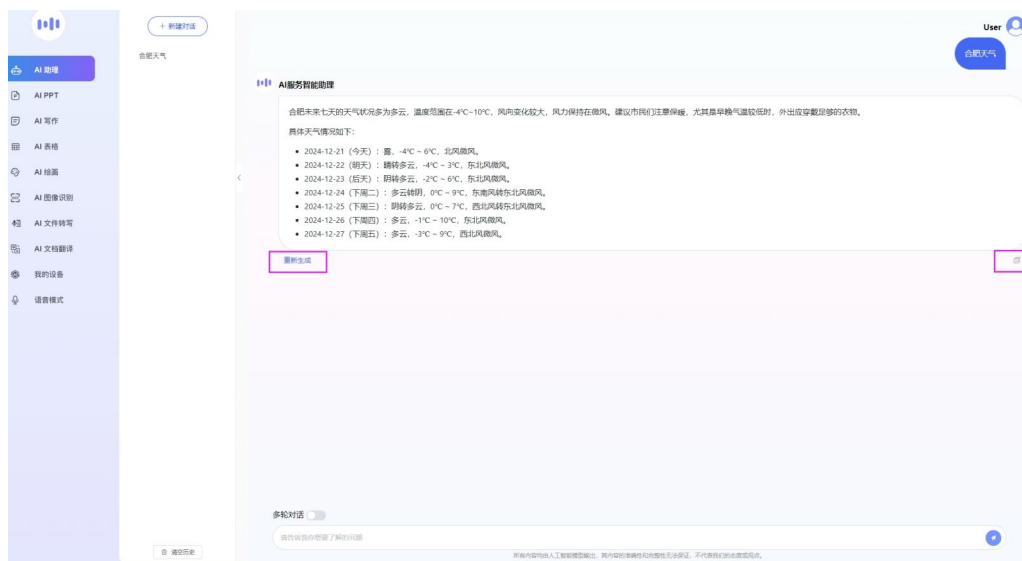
AI 助理
AI PPT
AI 写作
AI 表格
AI 绘画
AI 图像识别
AI 文件转写
AI 文档翻译
我的设备
语音模式

+ 新建对话
合肥天气
清空历史

User
合肥天气

AI服务智能助理

合肥未来七天的天气状况多为多云，温度范围在-4°C~10°C，风向变化较大，风力保持在微风。建议市民们注意保暖，尤其是早晚气温较低时，外出应穿戴足够的衣物。

具体天气情况如下：

- 2024-12-21（今天）：晴，-4°C ~ 6°C，北风微风。
- 2024-12-22（明天）：晴转多云，-4°C ~ 3°C，东北风微风。
- 2024-12-23（后天）：阴转多云，-2°C ~ 6°C，东北风微风。
- 2024-12-24（下周二）：多云转阴，0°C ~ 9°C，东南风转东北风微风。
- 2024-12-25（下周三）：阴转多云，0°C ~ 7°C，西北风转东北风微风。
- 2024-12-26（下周四）：多云，-1°C ~ 10°C，东北风微风。
- 2024-12-27（下周五）：多云，-3°C ~ 9°C，西北风微风。

重新生成

多轮对话
请告诉我你想要了解的问题
所有内容均由人工智能模型输出，其内容的准确性和完整性无法保证，不代表我们的态度或观点。